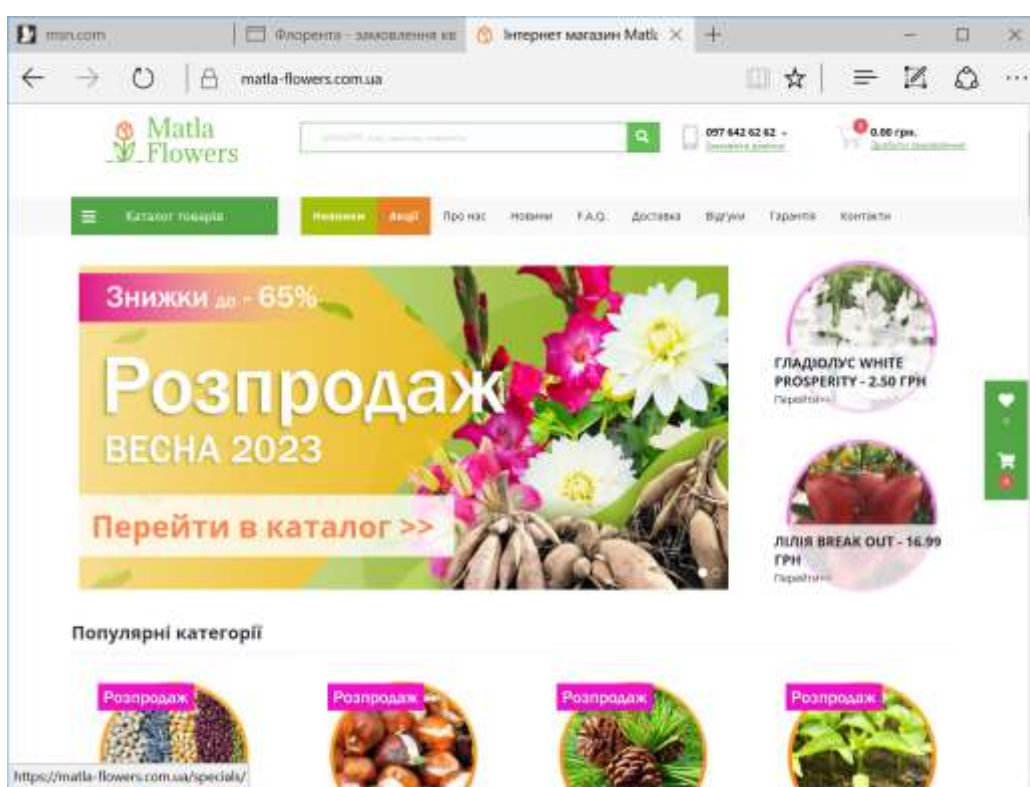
msn.com | Флорента - замовлення кв | Інтернет магазин Matl

matla-flowers.com.ua

Matla Flowers

097 642 62 62
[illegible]

0
0.00 грн.
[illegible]

Каталог товарів

Новинки | Акції | Про нас | Новини | F.A.Q. | Доставка | Відгуки | Гарантія | Контакти

Знижки до - 65%

Розпродаж

ВЕСНА 2023

Перейти в каталог >>

ГЛАДІОЛУС WHITE PROSPERITY - 2.50 ГРН
Перейти

ЛІЛІЯ BREAK OUT - 16.99 ГРН
Перейти

Популярні категорії

Розпродаж

Розпродаж

Розпродаж

Розпродаж

https://matla-flowers.com.ua/specials/